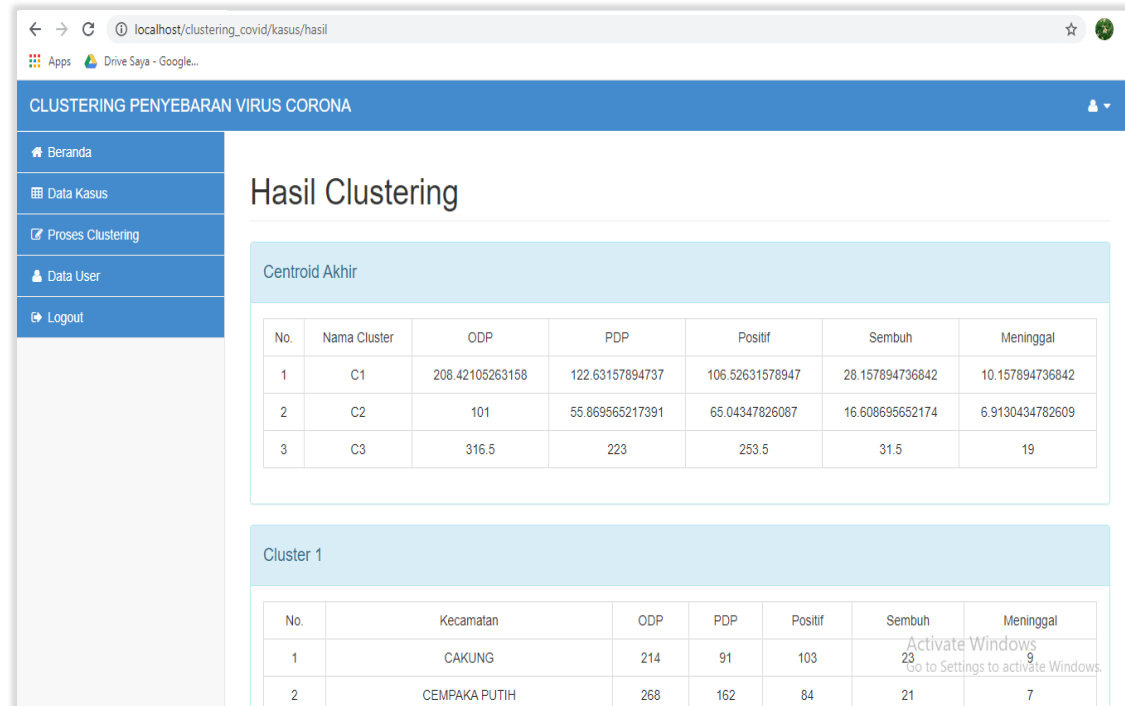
localhost/clustering_covid/kasus/hasil

Apps Drive Saya - Google...

CLUSTERING PENYEBARAN VIRUS CORONA

Beranda
Data Kasus
Proses Clustering
Data User
Logout

Hasil Clustering

Centroid Akhir

| No. | Nama Cluster | ODP | PDP | Positif | Sembuh | Meninggal |
|---|---|---|---|---|---|---|
| 1 | C1 | 208.42105263158 | 122.63157894737 | 106.52631578947 | 28.157894736842 | 10.157894736842 |
| 2 | C2 | 101 | 55.869565217391 | 65.04347826087 | 16.608695652174 | 6.9130434782609 |
| 3 | C3 | 316.5 | 223 | 253.5 | 31.5 | 19 |

Cluster 1

| No. | Kecamatan | ODP | PDP | Positif | Sembuh | Meninggal |
|---|---|---|---|---|---|---|
| 1 | CAKUNG | 214 | 91 | 103 | 23 | 9 |
| 2 | CEMPAKA PUTIH | 268 | 162 | 84 | 21 | 7 |

Activate Windows
Go to Settings to activate Windows.